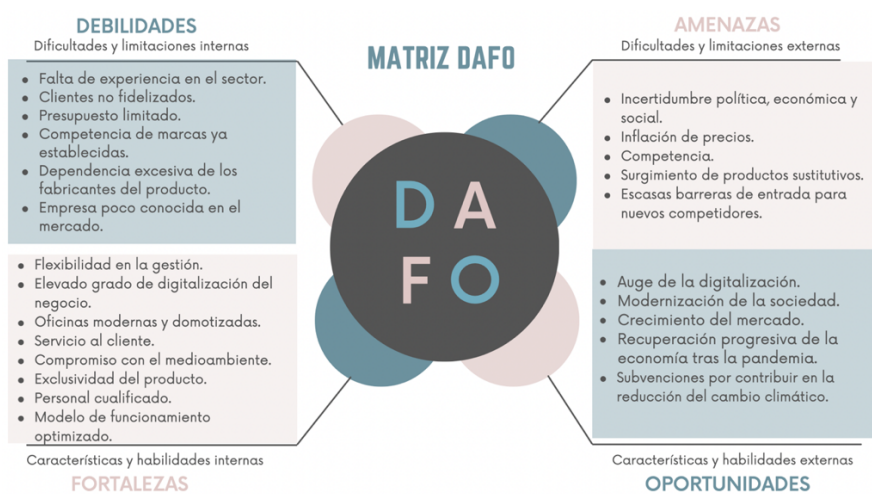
DEBILIDADES
Dificultades y limitaciones internas

- Falta de experiencia en el sector.
- Clientes no fidelizados.
- Presupuesto limitado.
- Competencia de marcas ya establecidas.
- Dependencia excesiva de los fabricantes del producto.
- Empresa poco conocida en el mercado.

MATRIZ DAFO

D A
F O

AMENAZAS
Dificultades y limitaciones externas

- Incertidumbre política, económica y social.
- Inflación de precios.
- Competencia.
- Surgimiento de productos sustitutivos.
- Escasas barreras de entrada para nuevos competidores.

- Flexibilidad en la gestión.
- Elevado grado de digitalización del negocio.
- Oficinas modernas y domotizadas.
- Servicio al cliente.
- Compromiso con el medioambiente.
- Exclusividad del producto.
- Personal cualificado.
- Modelo de funcionamiento optimizado.

Características y habilidades internas
FORTALEZAS

- Auge de la digitalización.
- Modernización de la sociedad.
- Crecimiento del mercado.
- Recuperación progresiva de la economía tras la pandemia.
- Subvenciones por contribuir en la reducción del cambio climático.

Características y habilidades externas
OPORTUNIDADES